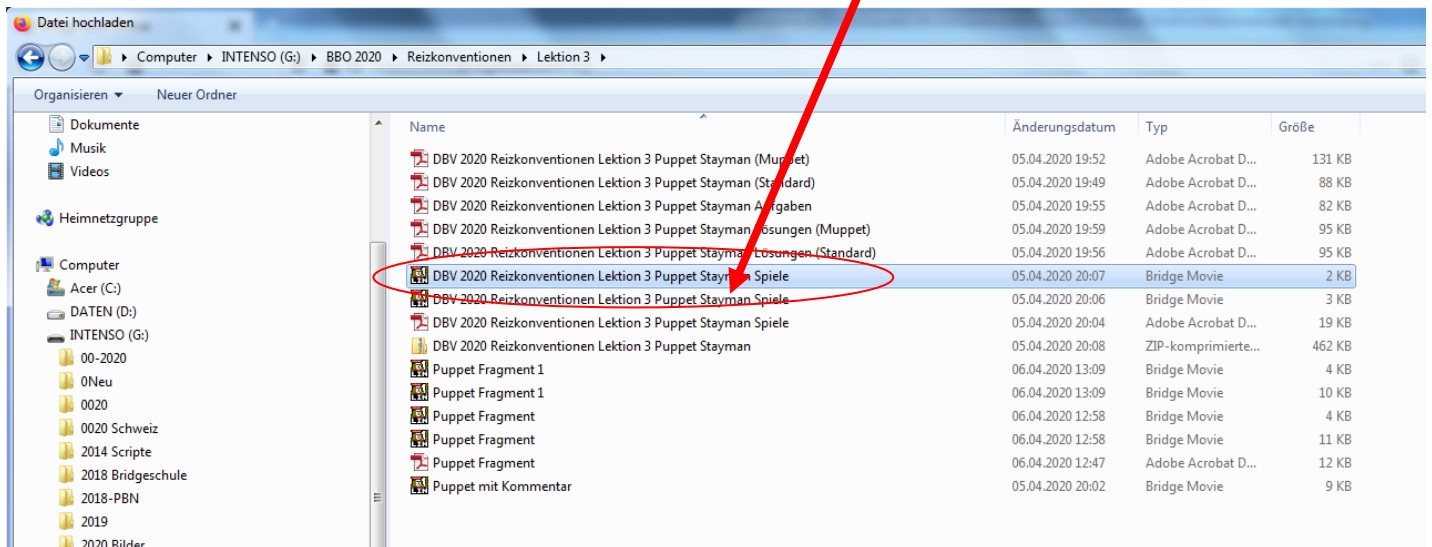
Datei hochladen

Computer ▸ INTENSO (G:) ▸ BBO 2020 ▸ Reizkonventionen ▸ Lektion 3 ▸

Organisieren ▾ Neuer Ordner

Dokumente
Musik
Videos

Heimnetzgruppe

Computer
Acer (C:)
DATEN (D:)
INTENSO (G:)
00-2020
0Neu
0020
0020 Schweiz
2014 Scripte
2018 Bridgeschule
2018-PBN
2019
2020 Bilder

| Name | Änderungsdatum | Typ | Größe |
|---|---|---|---|
| DBV 2020 Reizkonventionen Lektion 3 Puppet Stayman (Muppet) | 05.04.2020 19:52 | Adobe Acrobat D... | 131 KB |
| DBV 2020 Reizkonventionen Lektion 3 Puppet Stayman (Standard) | 05.04.2020 19:49 | Adobe Acrobat D... | 88 KB |
| DBV 2020 Reizkonventionen Lektion 3 Puppet Stayman Aufgaben | 05.04.2020 19:55 | Adobe Acrobat D... | 82 KB |
| DBV 2020 Reizkonventionen Lektion 3 Puppet Stayman Lösungen (Muppet) | 05.04.2020 19:59 | Adobe Acrobat D... | 95 KB |
| DBV 2020 Reizkonventionen Lektion 3 Puppet Stayman Lösungen (Standard) | 05.04.2020 19:56 | Adobe Acrobat D... | 95 KB |
| DBV 2020 Reizkonventionen Lektion 3 Puppet Stayman Spiele | 05.04.2020 20:07 | Bridge Movie | 2 KB |
| DBV 2020 Reizkonventionen Lektion 3 Puppet Stayman Spiele | 05.04.2020 20:06 | Bridge Movie | 3 KB |
| DBV 2020 Reizkonventionen Lektion 3 Puppet Stayman Spiele | 05.04.2020 20:04 | Adobe Acrobat D... | 19 KB |
| DBV 2020 Reizkonventionen Lektion 3 Puppet Stayman | 05.04.2020 20:08 | ZIP-komprimierte... | 462 KB |
| Puppet Fragment 1 | 06.04.2020 13:09 | Bridge Movie | 4 KB |
| Puppet Fragment 1 | 06.04.2020 13:09 | Bridge Movie | 10 KB |
| Puppet Fragment | 06.04.2020 12:58 | Bridge Movie | 4 KB |
| Puppet Fragment | 06.04.2020 12:58 | Bridge Movie | 11 KB |
| Puppet Fragment | 06.04.2020 12:47 | Adobe Acrobat D... | 12 KB |
| Puppet mit Kommentar | 05.04.2020 20:02 | Bridge Movie | 9 KB |